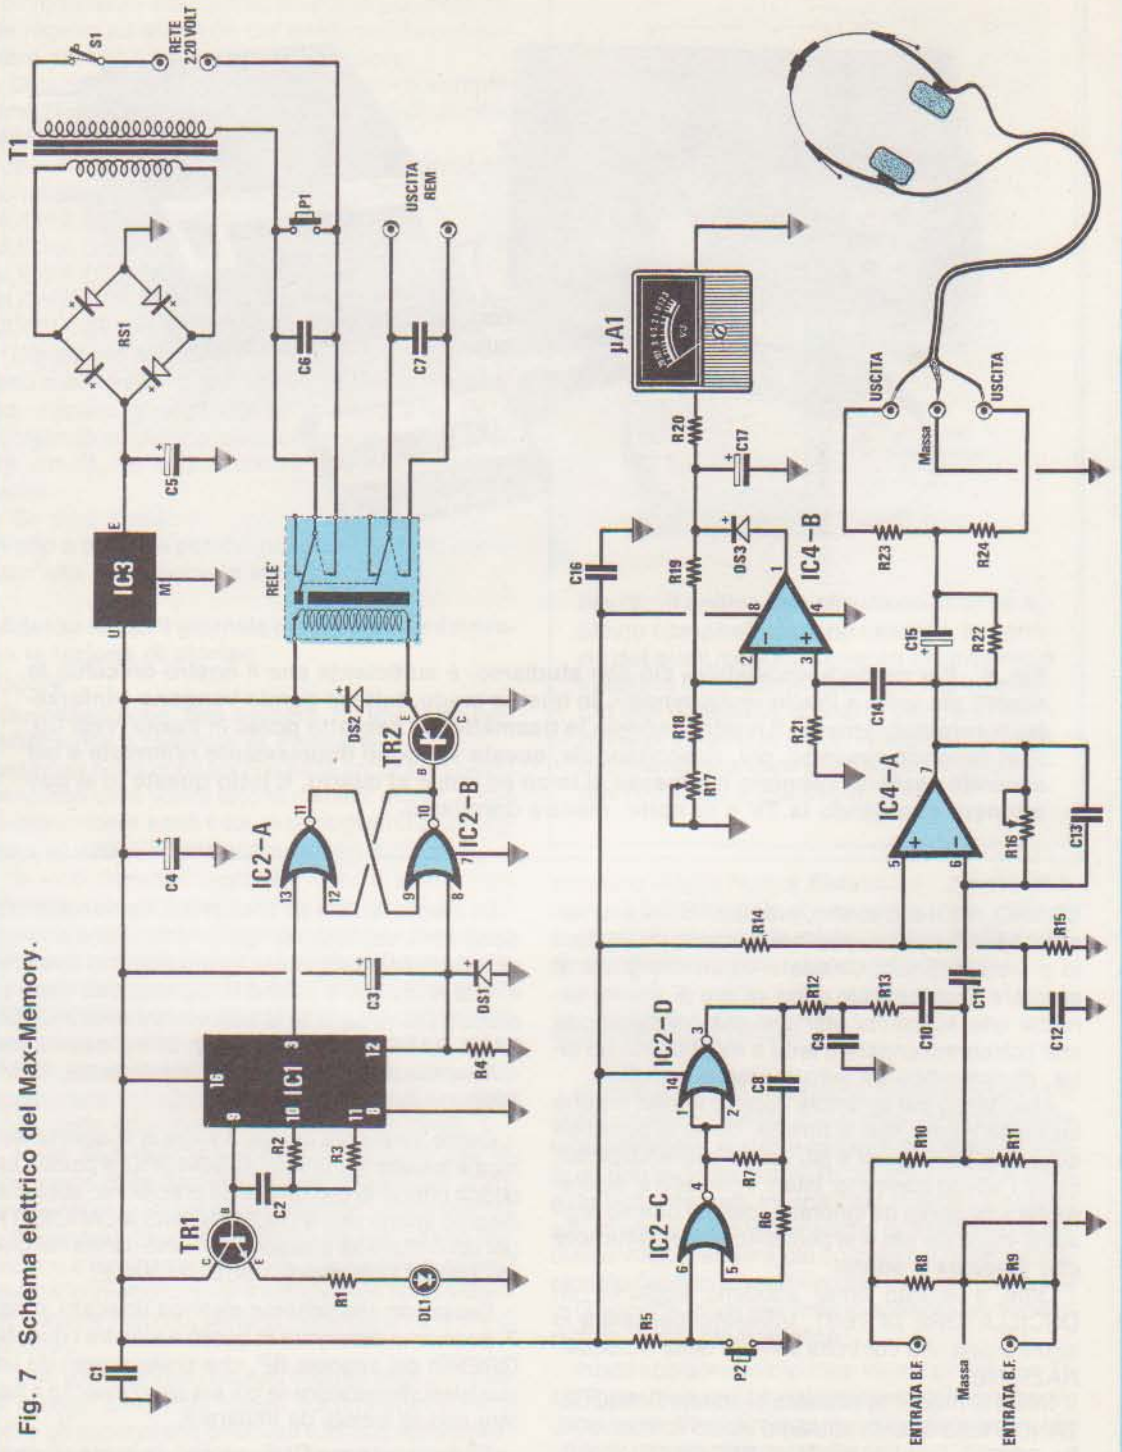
Fig. 7 Schema elettrico del Max-Memory.

S1
RETE 220 VOLT
T1
P1
USCITA REM
RS1
C6
C7
C5
IC3
E
M
U
RELE'
DS2
TR2
E
B
C
C4
IC2-A
13
12
11
9
8
10
7
IC2-B
C3
DS1
IC1
16
9
10
11
8
3
12
R4
R2
R3
C2
TR1
B
C
E
R1
DL1
C1
R5
P2
μA1
R20
C17
DS3
R19
C16
IC4-B
1
2
3
4
8
R23
R24
Massa
USCITA
USCITA
C15
R22
C14
R21
R18
R17
IC4-A
7
5
6
R16
C13
R14
R15
R13
R12
C11
C10
C9
C12
IC2-D
14
1
2
3
C8
IC2-C
4
6
5
R7
R6
R10
R11
R8
R9
ENTRATA B.F.
Massa
ENTRATA B.F.